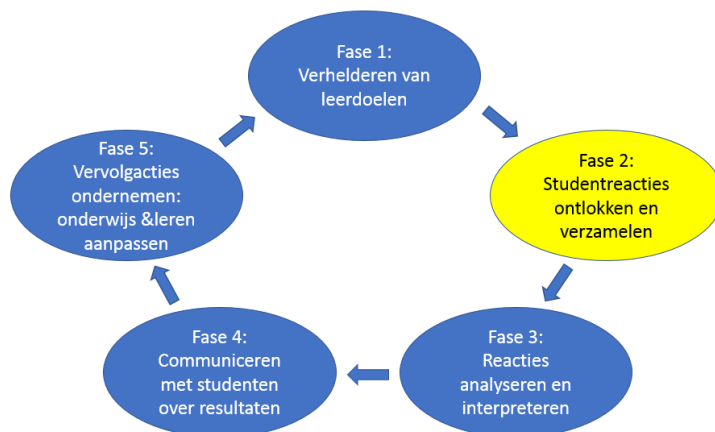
Fase 1:
Verhelderen van leerdoelen

Fase 2:
Studentreacties ontlokken en verzamelen

Fase 3:
Reacties analyseren en interpreteren

Fase 4:
Communiceren met studenten over resultaten

Fase 5:
Vervolgacties ondernemen: onderwijs &leren aanpassen